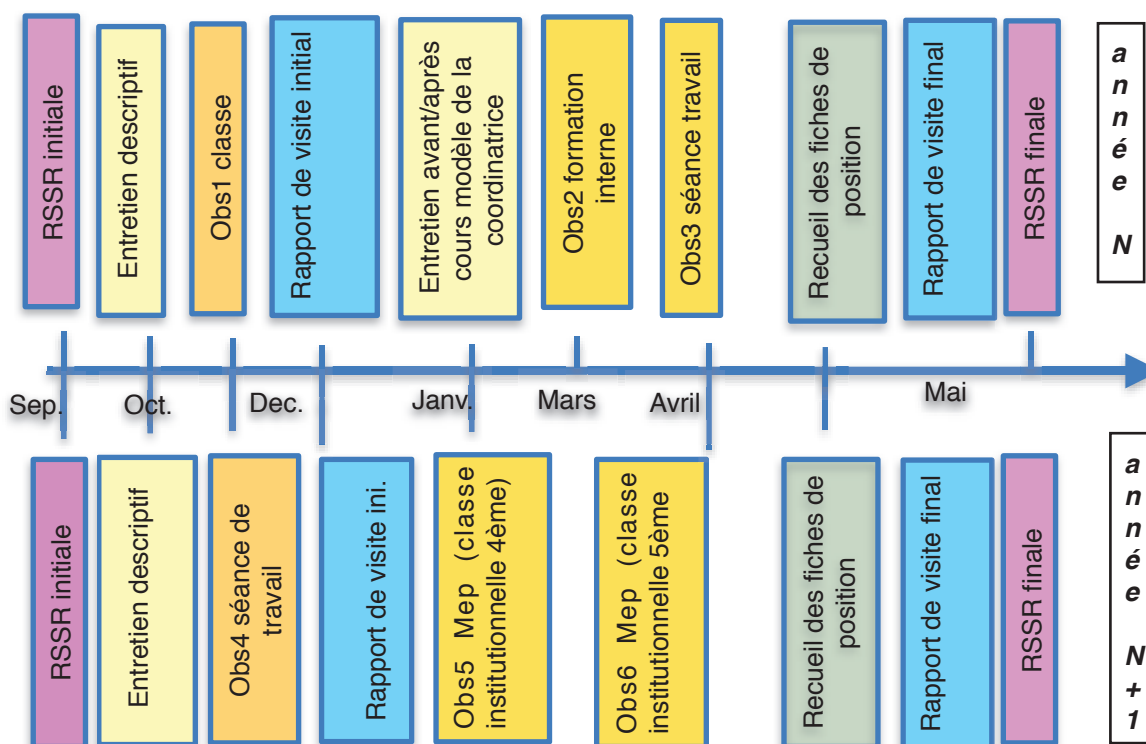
RSSR initiale

Entretien descriptif

Obs1 classe

Rapport de visite initial

Entretien avant/après cours modèle de la coordinatrice

Obs2 formation interne

Obs3 séance travail

Recueil des fiches de position

Rapport de visite final

RSSR finale

année N

Sep.

Oct.

Dec.

Janv.

Mars

Avril

Mai

RSSR initiale

Entretien descriptif

Obs4 séance de travail

Rapport de visite ini.

Obs5 Mep (classe institutionnelle 4ème)

Obs6 Mep (classe institutionnelle 5ème

Recueil des fiches de position

Rapport de visite final

RSSR finale

année N+1